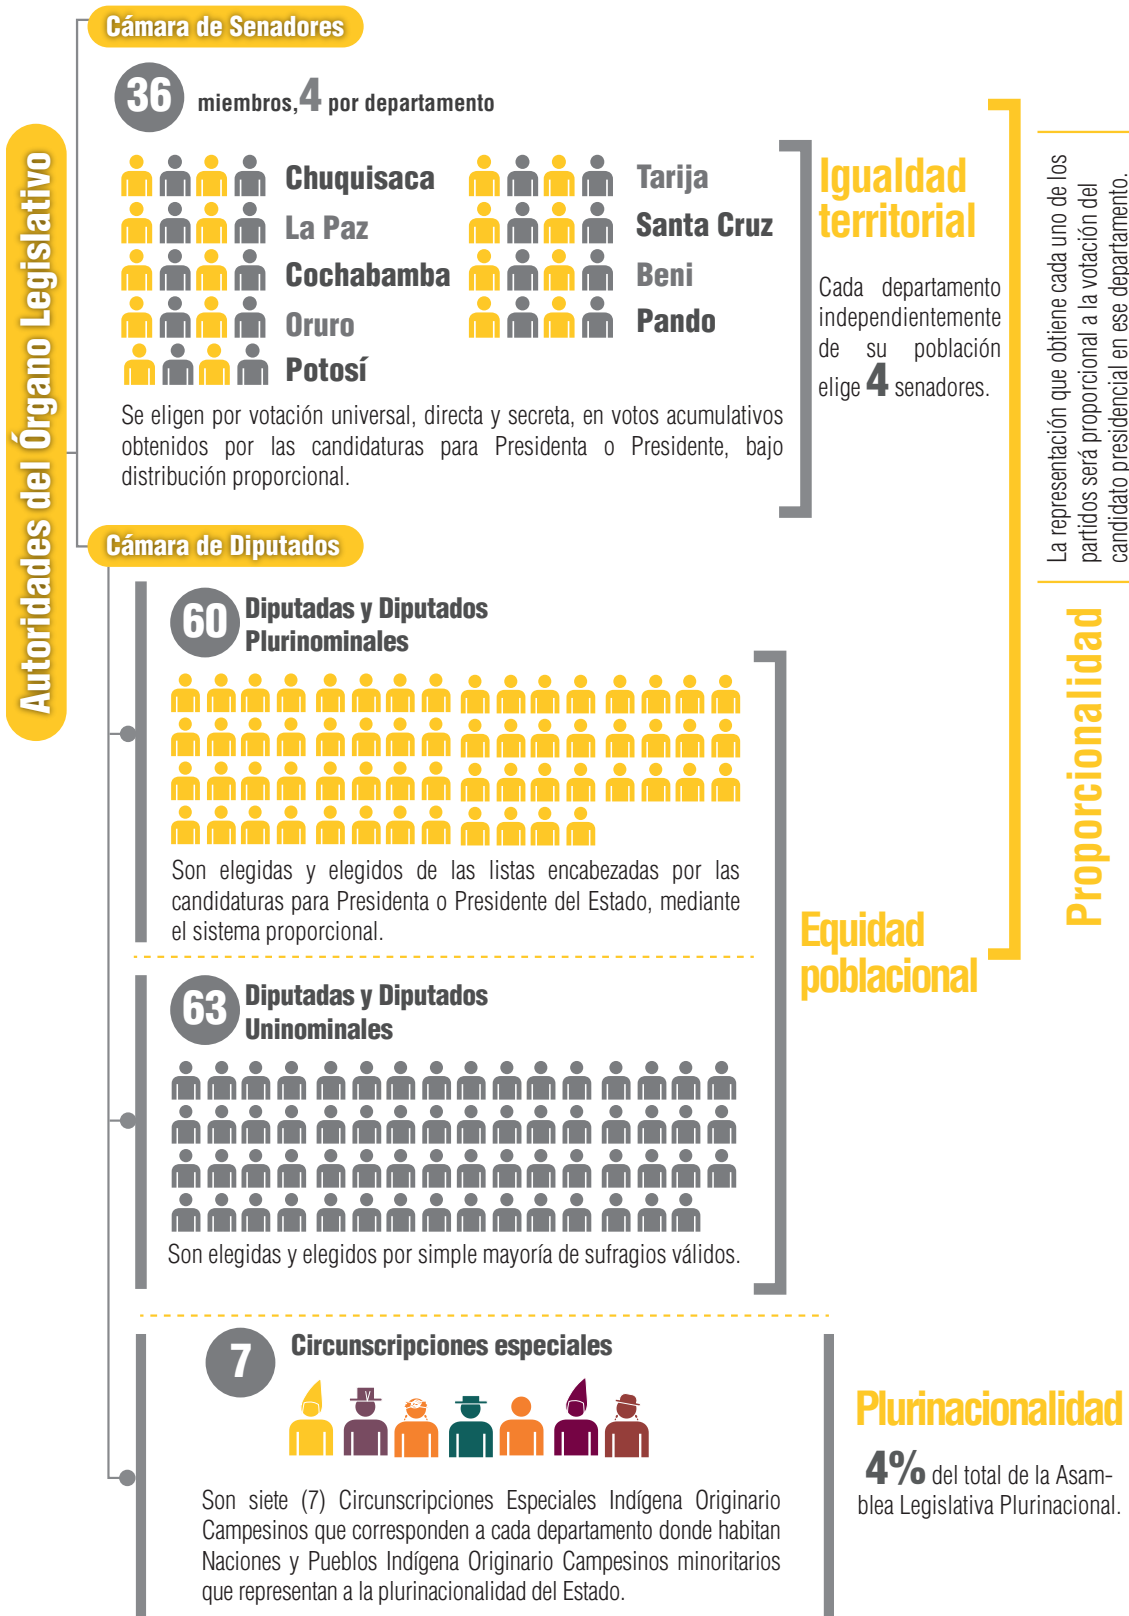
Autoridades del Órgano Legislativo

Cámara de Senadores

36 miembros, 4 por departamento

Chuquisaca
La Paz
Cochabamba
Oruro
Potosí

Tarija
Santa Cruz
Beni
Pando

Se eligen por votación universal, directa y secreta, en votos acumulativos obtenidos por las candidaturas para Presidenta o Presidente, bajo distribución proporcional.

Igualdad territorial

Cada departamento independientemente de su población elige 4 senadores.

La representación que obtiene cada uno de los partidos será proporcional a la votación del candidato presidencial en ese departamento.

Proporcionalidad

Cámara de Diputados

60 Diputadas y Diputados Plurinominales

Son elegidas y elegidos de las listas encabezadas por las candidaturas para Presidenta o Presidente del Estado, mediante el sistema proporcional.

63 Diputadas y Diputados Uninominales

Son elegidas y elegidos por simple mayoría de sufragios válidos.

Equidad poblacional

7 Circunscripciones especiales

Son siete (7) Circunscripciones Especiales Indígena Originario Campesinos que corresponden a cada departamento donde habitan Naciones y Pueblos Indígena Originario Campesinos minoritarios que representan a la plurinacionalidad del Estado.

Plurinacionalidad

4% del total de la Asamblea Legislativa Plurinacional.